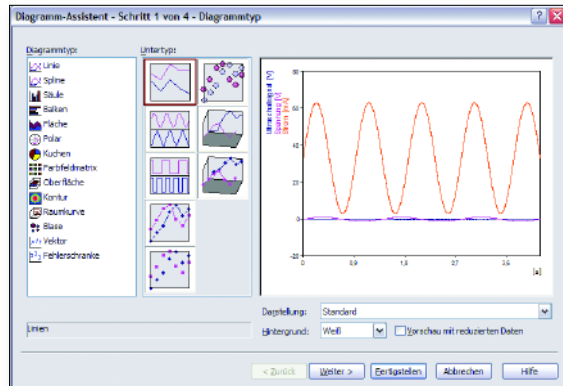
Diagramm-Assistent - Schritt 1 von 4 - Diagrammtyp

Diagrammtyp:

Linie
Spline
Säule
Balken
Fläche
Polar
Kuchen
Farbfeldmatrix
Oberfläche
Kontur
Raumkurve
Blase
Vektor
Fehlerschranke

Untertyp:

Winkelgeschwindigkeit [V]
Spannung [V]
Strom [mA]

60
40
20
0
-20

0
0,9
1,8
2,7
3,6
[s]

Linien

Darstellung: Standard

Hintergrund: Weiß

Vorschau mit reduzierten Daten

< Zurück
Weiter >
Fertigstellen
Abbrechen
Hilfe